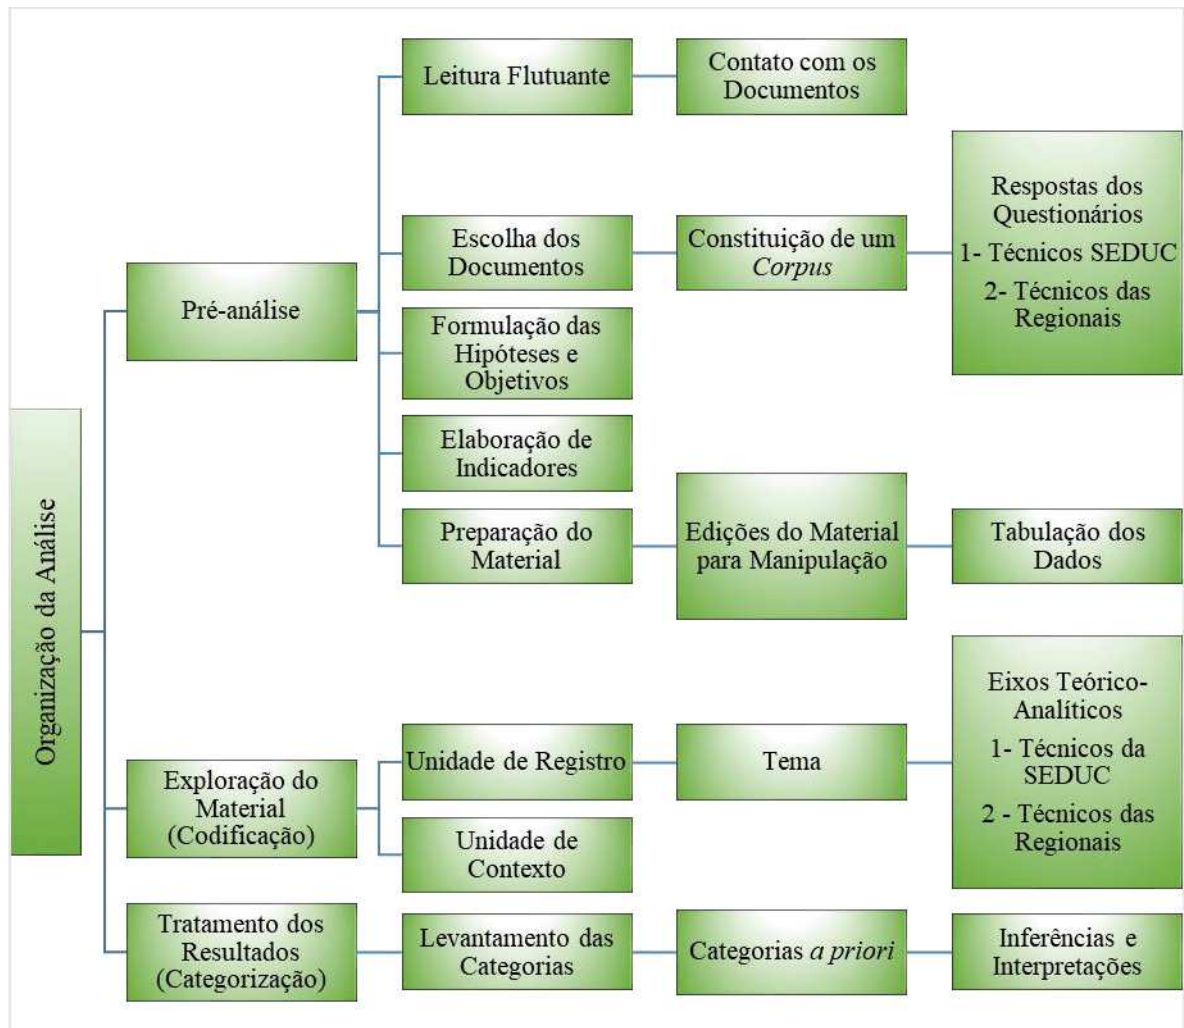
Organização da Análise

Pré-análise

Leitura Flutuante

Contato com os Documentos

Escolha dos Documentos

Constituição de um *Corpus*

Respostas dos Questionários
1- Técnicos SEDUC
2- Técnicos das Regionais

Formulação das Hipóteses e Objetivos

Elaboração de Indicadores

Preparação do Material

Edições do Material para Manipulação

Tabulação dos Dados

Exploração do Material (Codificação)

Unidade de Registro

Tema

Eixos Teórico-Analíticos
1- Técnicos da SEDUC
2 - Técnicos das Regionais

Unidade de Contexto

Tratamento dos Resultados (Categorização)

Levantamento das Categorias

Categorias *a priori*

Inferências e Interpretações